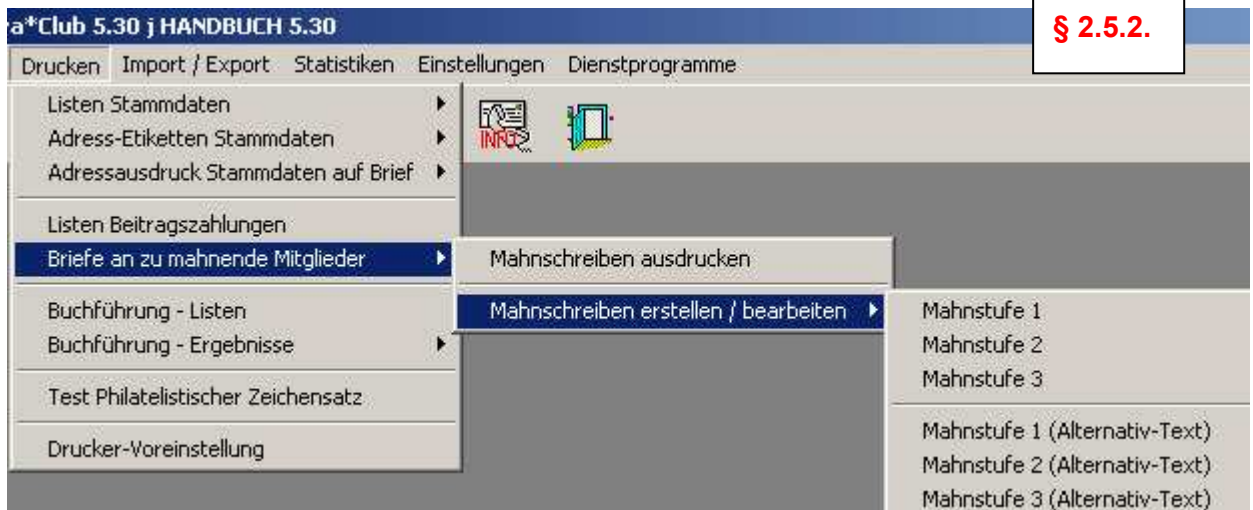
a*Club 5.30 j HANDBUCH 5.30

§ 2.5.2.

Drucken Import / Export Statistiken Einstellungen Dienstprogramme

Listen Stammdaten
Adress-Etiketten Stammdaten
Adressausdruck Stammdaten auf Brief

Listen Beitragszahlungen
Briefe an zu mahnende Mitglieder

Buchführung - Listen
Buchführung - Ergebnisse

Test Philatelistischer Zeichensatz

Drucker-Voreinstellung

INFO

Mahnschreiben ausdrucken

Mahnschreiben erstellen / bearbeiten

Mahnstufe 1
Mahnstufe 2
Mahnstufe 3

Mahnstufe 1 (Alternativ-Text)
Mahnstufe 2 (Alternativ-Text)
Mahnstufe 3 (Alternativ-Text)